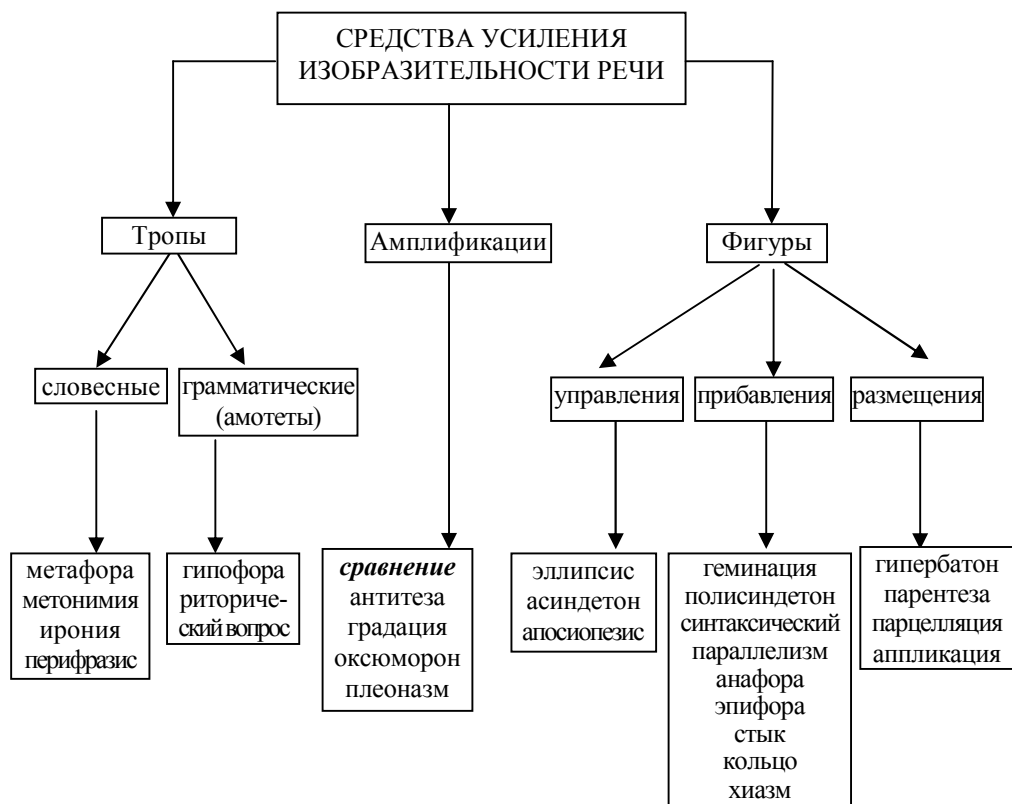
СРЕДСТВА УСИЛЕНИЯ ИЗОБРАЗИТЕЛЬНОСТИ РЕЧИ

Тропы

Амплификации

Фигуры

словесные

грамматические (амотеты)

управления

прибавления

размещения

метафора
метонимия
ирония
перифразис

гипофора
риторический вопрос

***сравнение***
антитеза
градация
оксюморон
плеоназм

эллипсис
асиндетон
апосиопезис

геминация
полисиндетон
синтаксический параллелизм
анафора
эпифора
стык
кольцо
хиазм

гипербатон
парентеза
парцелляция
аппликация